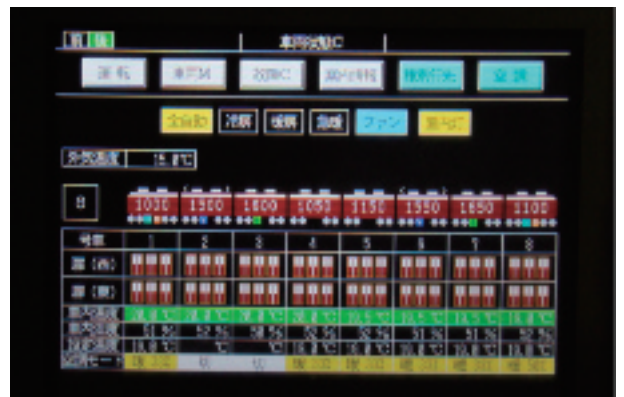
前 後
車両状態IC
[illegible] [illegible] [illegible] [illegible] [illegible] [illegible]
全自動 冷房 暖房 送風 ファン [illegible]
外気温度 15.8℃
8
1030 1300 1600 1051 1150 1350 1650 1100

| 号車 | 1 | 2 | 3 | 4 | 5 | 6 | 7 | 8 |
|---|---|---|---|---|---|---|---|---|
| 扉(西) | | | | | | | | |
| 扉(東) | | | | | | | | |
| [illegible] | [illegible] | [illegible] | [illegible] | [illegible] | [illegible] | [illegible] | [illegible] | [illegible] |
| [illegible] | 51% | 52% | 58% | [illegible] | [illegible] | 51% | 51% | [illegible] |
| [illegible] | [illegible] | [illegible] | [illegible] | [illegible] | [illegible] | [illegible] | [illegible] | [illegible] |
| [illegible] | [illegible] | 切 | 切 | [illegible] | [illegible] | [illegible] | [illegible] | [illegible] |